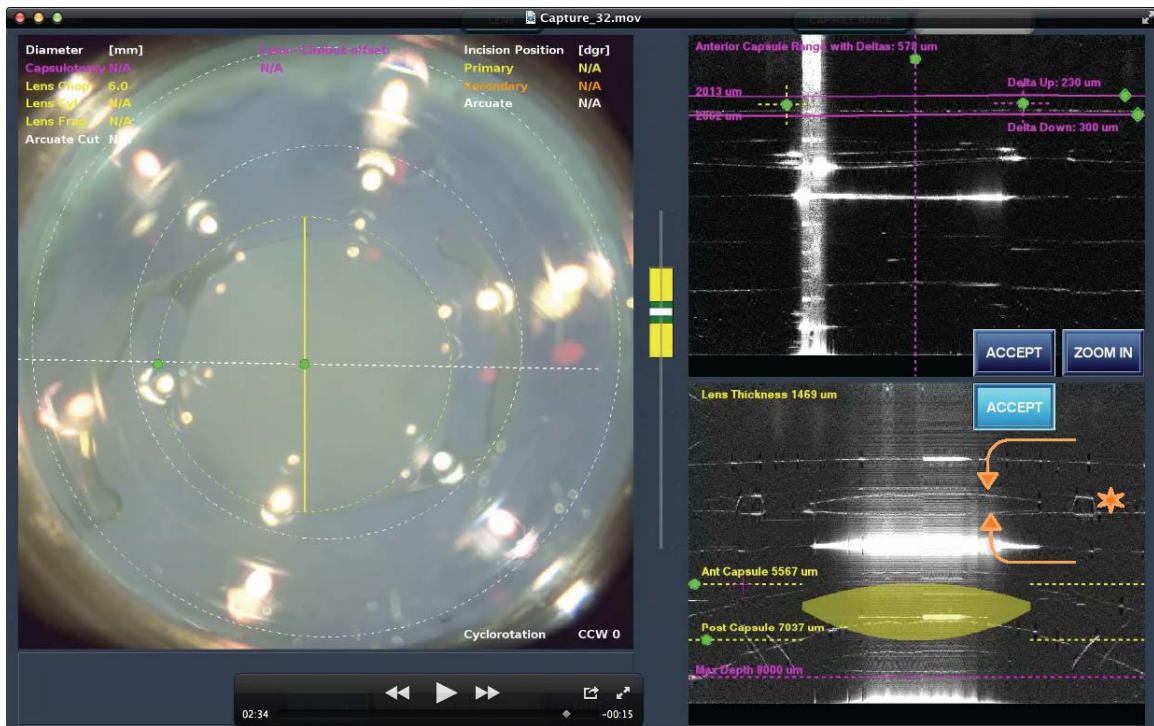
Capture_32.mov

LENS

CAPSULE RANGE

Diameter [mm]
Capsulotomy N/A
Lens Chop 6.0
Lens Cyl N/A
Lens Frag N/A
Arcuate Cut N/A

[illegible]
N/A

Incision Position [dgr]
Primary N/A
Secondary N/A
Arcuate N/A

Cyclorotation CCW 0

Anterior Capsule Range with Deltas: 578 um
2013 um
2562 um
Delta Up: 230 um
Delta Down: 300 um

ACCEPT
ZOOM IN

Lens Thickness 1469 um
ACCEPT
Ant Capsule 5567 um
Post Capsule 7037 um
Max Depth 8000 um

02:34
-00:15